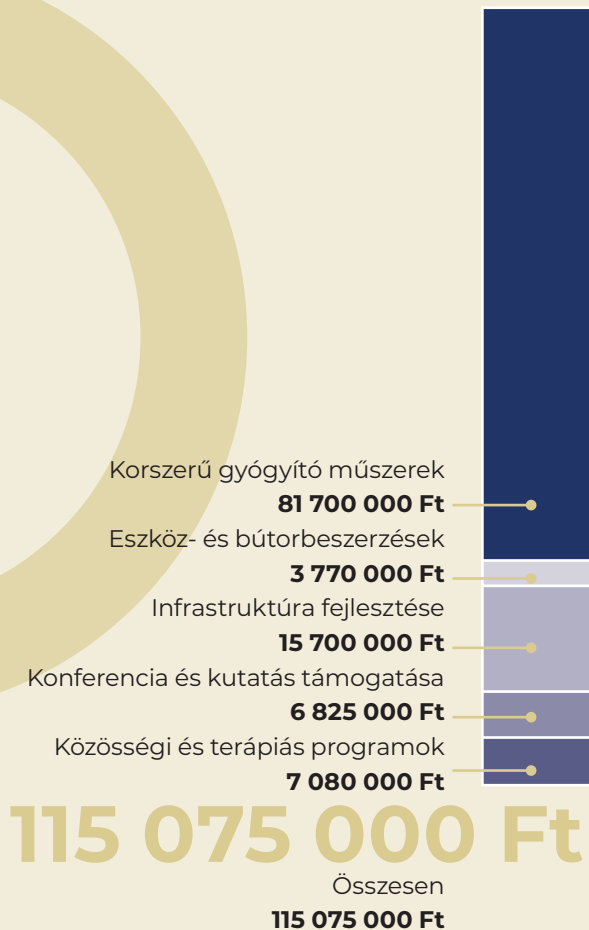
Korszerű gyógyító műszerek
**81 700 000 Ft**
Eszköz- és bútorbeszerzések
**3 770 000 Ft**
Infrastruktúra fejlesztése
**15 700 000 Ft**
Konferencia és kutatás támogatása
**6 825 000 Ft**
Közösségi és terápiás programok
**7 080 000 Ft**

115 075 000 Ft

Összesen
**115 075 000 Ft**